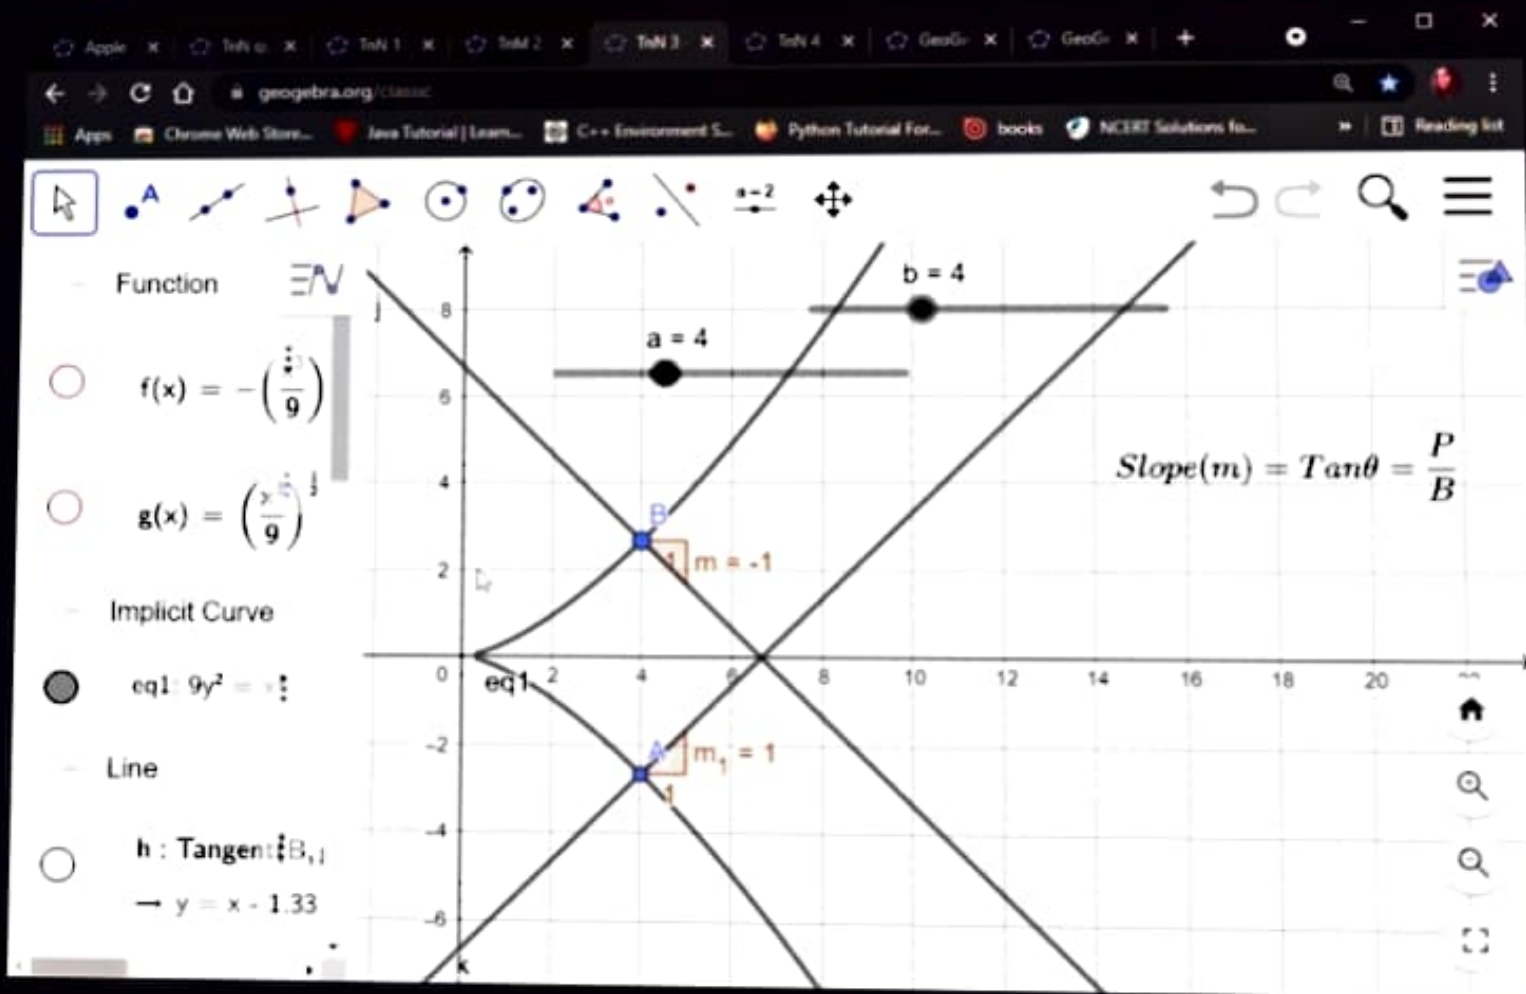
Apple ✕ | ToN ✕ | ToN 1 ✕ | ToN 2 ✕ | ToN 3 ✕ | ToN 4 ✕ | GeoGr ✕ | GeoGr ✕ | +

geogebra.org/classic

Apps | Chrome Web Store... | Java Tutorial | Learn... | C++ Environment S... | Python Tutorial For... | books | NCERT Solutions fo... | » | Reading list

a = 2

Function

f(x) = $-\left(\frac{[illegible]}{9}\right)$

g(x) = $\left(\frac{x^{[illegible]}}{9}\right)^{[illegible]}$

Implicit Curve

eq1: $9y^2$ = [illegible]

Line

h : Tangent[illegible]B, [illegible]

→ y = x - 1.33

b = 4

a = 4

$Slope(m) = Tan\theta = \frac{P}{B}$

B

1

m = -1

A

$m_1$ = 1

1

eq1

8
6
4
2
0
-2
-4
-6

2
4
6
8
10
12
14
16
18
20